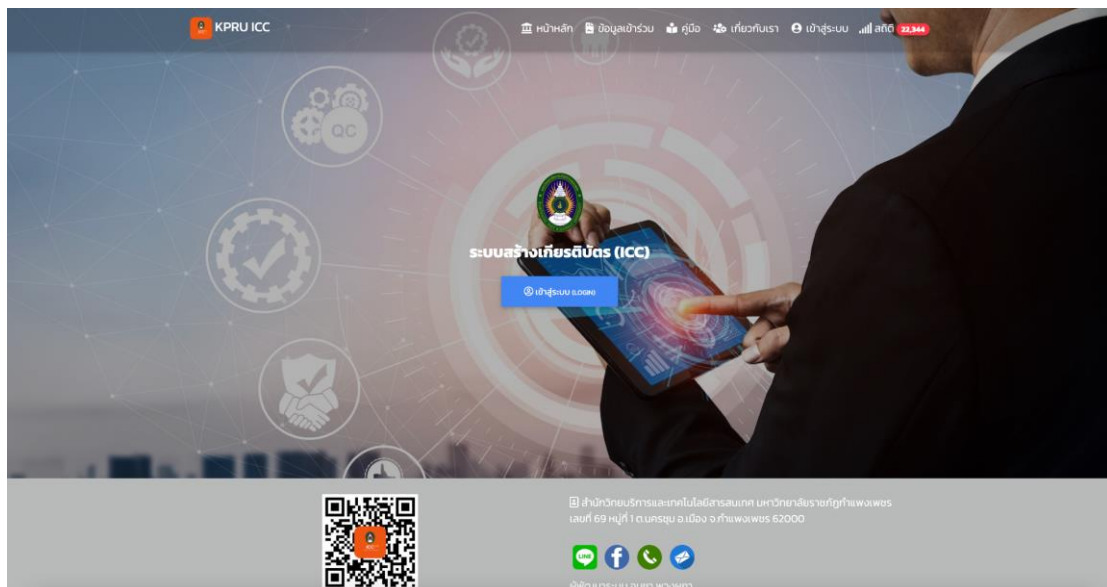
KPRU ICC

หน้าหลัก ข้อมูลเข้าร่วม คู่มือ เกี่ยวกับเรา เข้าสู่ระบบ สถิติ 22,344

QC

ระบบสร้างเกียรติบัตร (ICC)

เข้าสู่ระบบ (LOGIN)

สำนักวิทยบริการและเทคโนโลยีสารสนเทศ มหาวิทยาลัยราชภัฏกำแพงเพชร
เลขที่ 69 หมู่ที่ 1 ต.นครชุม อ.เมือง จ.กำแพงเพชร 62000

LINE

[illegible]